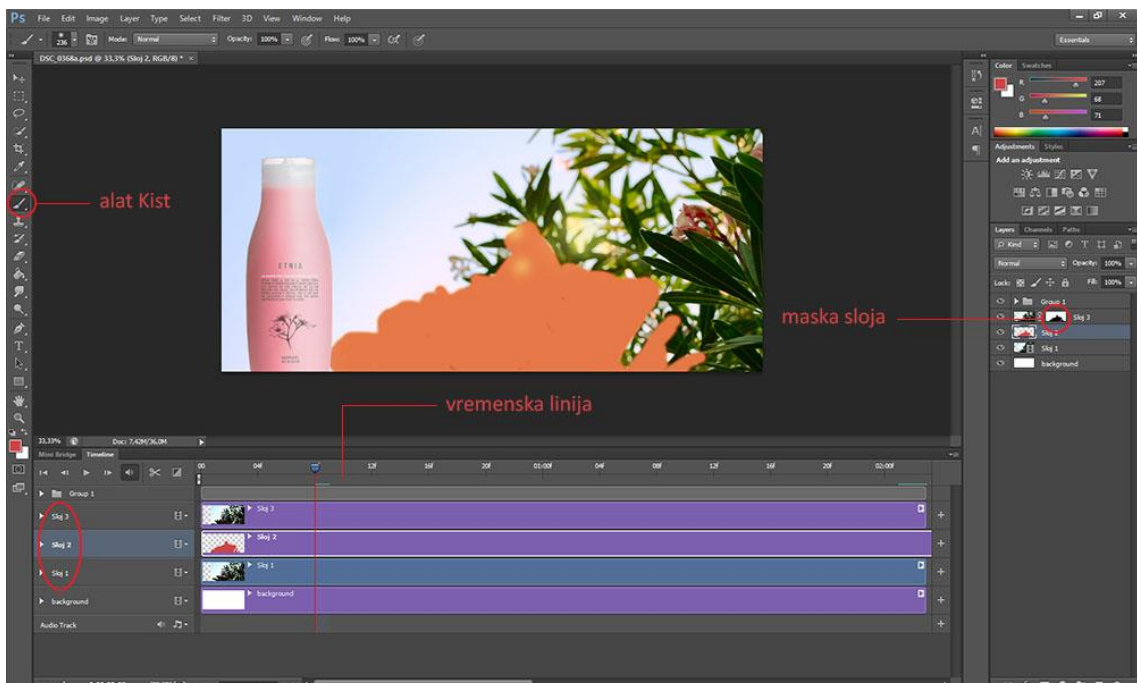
Ps File Edit Image Layer Type Select Filter 3D View Window Help

236 Mode: Normal Opacity: 100% Flow: 100%

Essentials

DSC_0368a.psd @ 33,3% (Sloj 2, RGB/8) * ×

alat Kist

ETNIA

maska sloja

vremenska linija

33,33% Doc: 7,42M/36,0M

Mini Bridge Timeline

00 04f 12f 16f 20f 01:00f 04f 08f 12f 16f 20f 02:00f

Group 1

Sloj 3

Sloj 2

Sloj 1

background

Audio Track

Color Swatches

R 207

G 68

B 71

Adjustments Styles

Add an adjustment

Layers Channels Paths

Kind

Normal Opacity: 100%

Lock: Fill: 100%

Group 1

Sloj 3

Sloj 2

Sloj 1

background